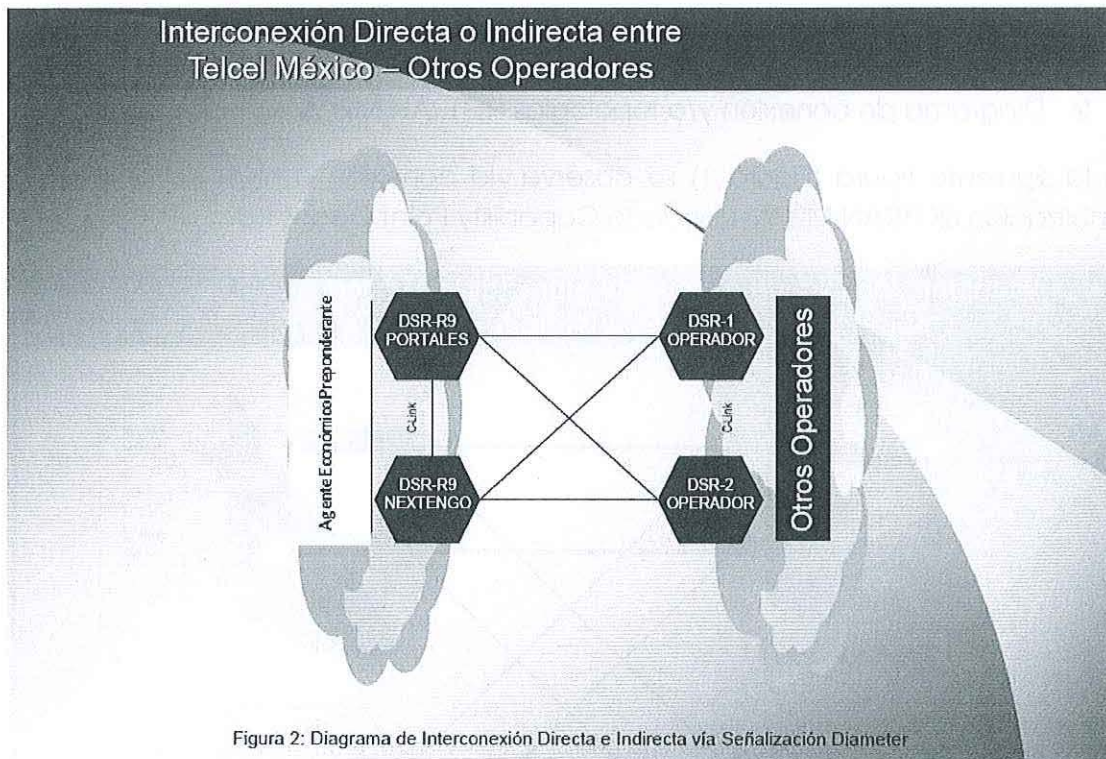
Interconexión Directa o Indirecta entre
Telcel México – Otros Operadores

Agente Económico Preponderante

DSR-R9
PORTALES

C-Link

DSR-R9
NEXTENGO

DSR-1
OPERADOR

C-Link

DSR-2
OPERADOR

Otros Operadores

Figura 2: Diagrama de Interconexión Directa e Indirecta vía Señalización Diameter